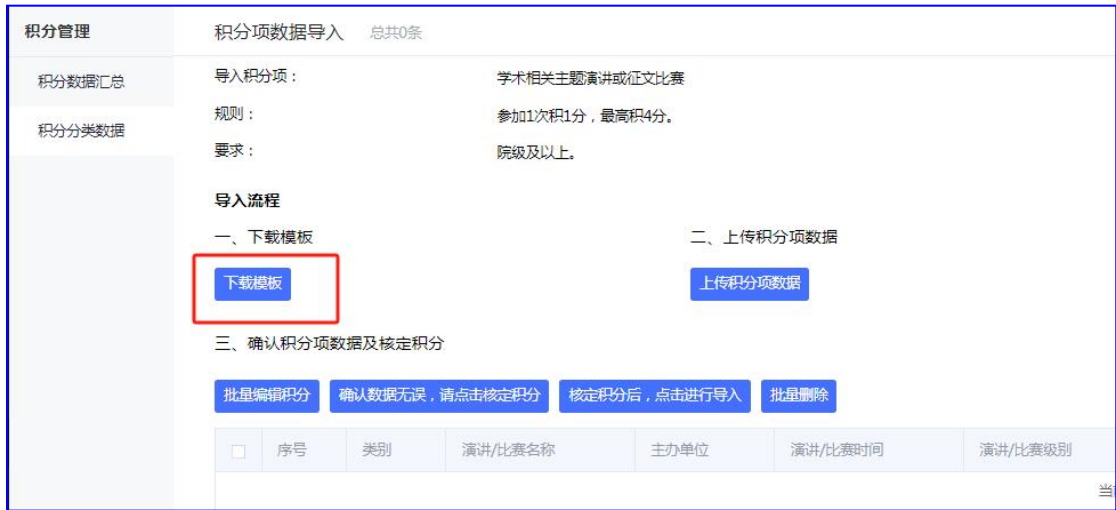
积分管理
积分数据汇总
积分分类数据

积分项数据导入 总共0条

导入积分项： 学术相关主题演讲或征文比赛
规则： 参加1次积1分，最高积4分。
要求： 院级及以上。

导入流程
一、下载模板
下载模板
二、上传积分项数据
上传积分项数据
三、确认积分项数据及核定积分
批量编辑积分 确认数据无误，请点击核定积分 核定积分后，点击进行导入 批量删除

| | 序号 | 类别 | 演讲/比赛名称 | 主办单位 | 演讲/比赛时间 | 演讲/比赛级别 |
|---|---|---|---|---|---|---|

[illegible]